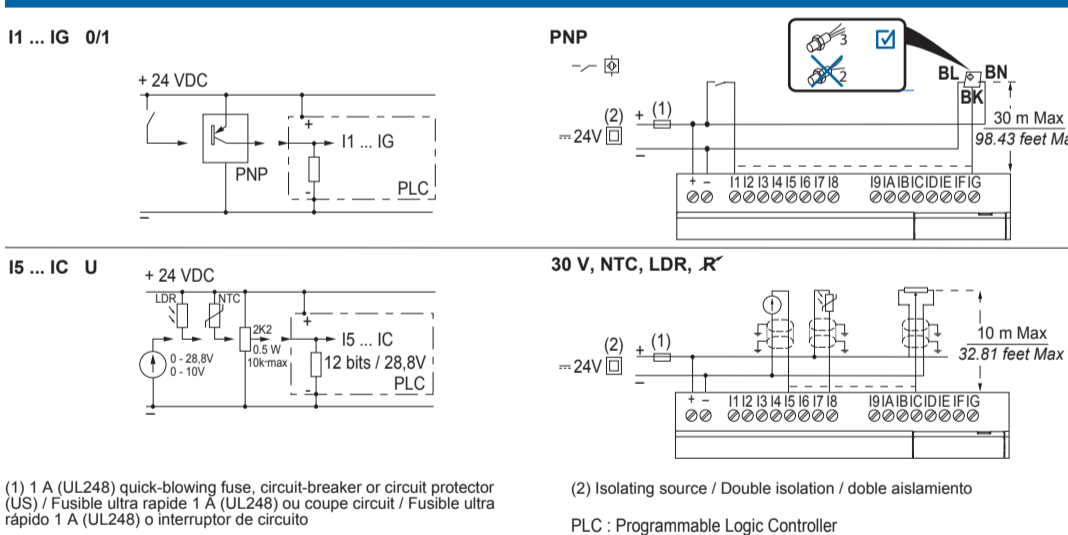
I1 ... IG 0/1

+ 24 VDC

+

I1 ... IG

PNP

-

PLC

PNP

3

2

BL BN

BK

(2) + (1)

⎓24V

-

30 m Max

98.43 feet Max

+ - I1 I2 I3 I4 I5 I6 I7 I8 I9 IA IB IC ID IE IF IG

I5 ... IC U

+ 24 VDC

LDR NTC

2K2

0.5 W

10k max

+

I5 ... IC

12 bits / 28,8V

PLC

0 - 28,8V

0 - 10V

30 V, NTC, LDR, R

(2) + (1)

⎓24V

-

10 m Max

32.81 feet Max

+ - I1 I2 I3 I4 I5 I6 I7 I8 I9 IA IB IC ID IE IF IG

(1) 1 A (UL248) quick-blowing fuse, circuit-breaker or circuit protector (US) / Fusible ultra rapide 1 A (UL248) ou coupe circuit / Fusible ultra rápido 1 A (UL248) o interruptor de circuito

(2) Isolating source / Double isolation / doble aislamiento

PLC : Programmable Logic Controller